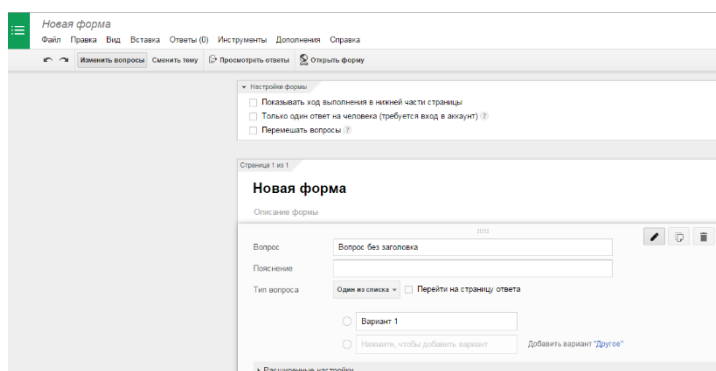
Новая форма
Файл Правка Вид Вставка Ответы (0) Инструменты Дополнения Справка
Изменить вопросы Сменить тему Просмотреть ответы Открыть форму

▾ Настройки формы
Показывать ход выполнения в нижней части страницы
Только один ответ на человека (требуется вход в аккаунт) ?
Перемешать вопросы ?

Страница 1 из 1
Новая форма
Описание формы

Вопрос Вопрос без заголовка
Пояснение
Тип вопроса Один из списка ▾ Перейти на страницу ответа

Вариант 1
Нажмите, чтобы добавить вариант Добавить вариант "Другое"

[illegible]